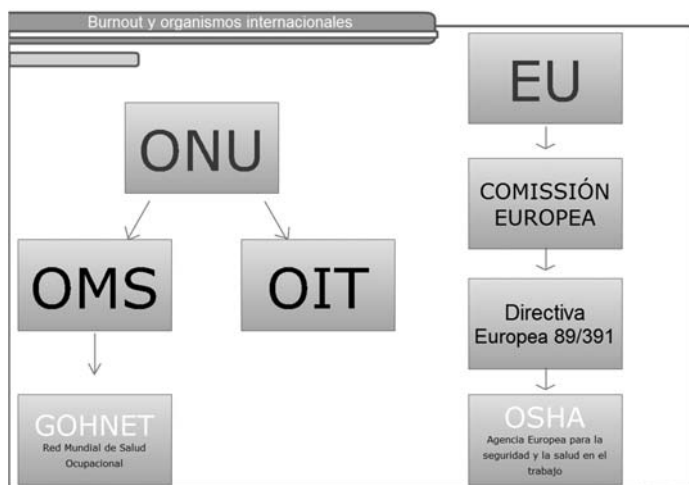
Burnout y organismos internacionales

ONU

OMS

OIT

GOHNET
Red Mundial de Salud Ocupacional

EU

COMISSIÓN EUROPEA

Directiva Europea 89/391

OSHA
Agencia Europea para la seguridad y la salud en el trabajo